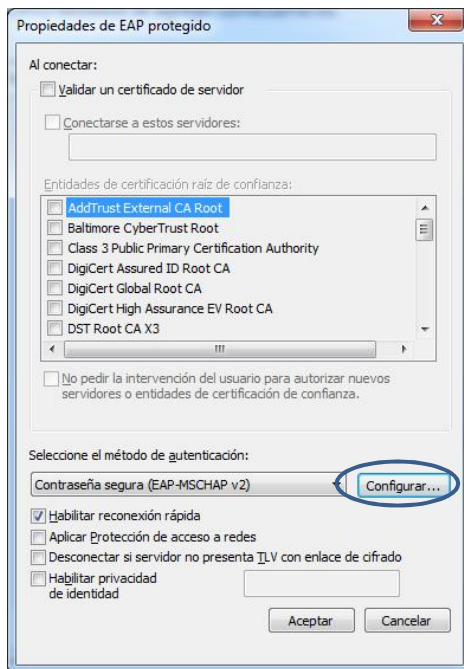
Propiedades de EAP protegido

Al conectar:

Validar un certificado de servidor

Conectarse a estos servidores:

Entidades de certificación raíz de confianza:

AddTrust External CA Root
Baltimore CyberTrust Root
Class 3 Public Primary Certification Authority
DigiCert Assured ID Root CA
DigiCert Global Root CA
DigiCert High Assurance EV Root CA
DST Root CA X3

No pedir la intervención del usuario para autorizar nuevos servidores o entidades de certificación de confianza.

Seleccione el método de autenticación:

Contraseña segura (EAP-MSCHAP v2)

Configurar...

Habilitar reconexión rápida

Aplicar Protección de acceso a redes

Desconectar si servidor no presenta TLV con enlace de cifrado

Habilitar privacidad de identidad

Aceptar

Cancelar